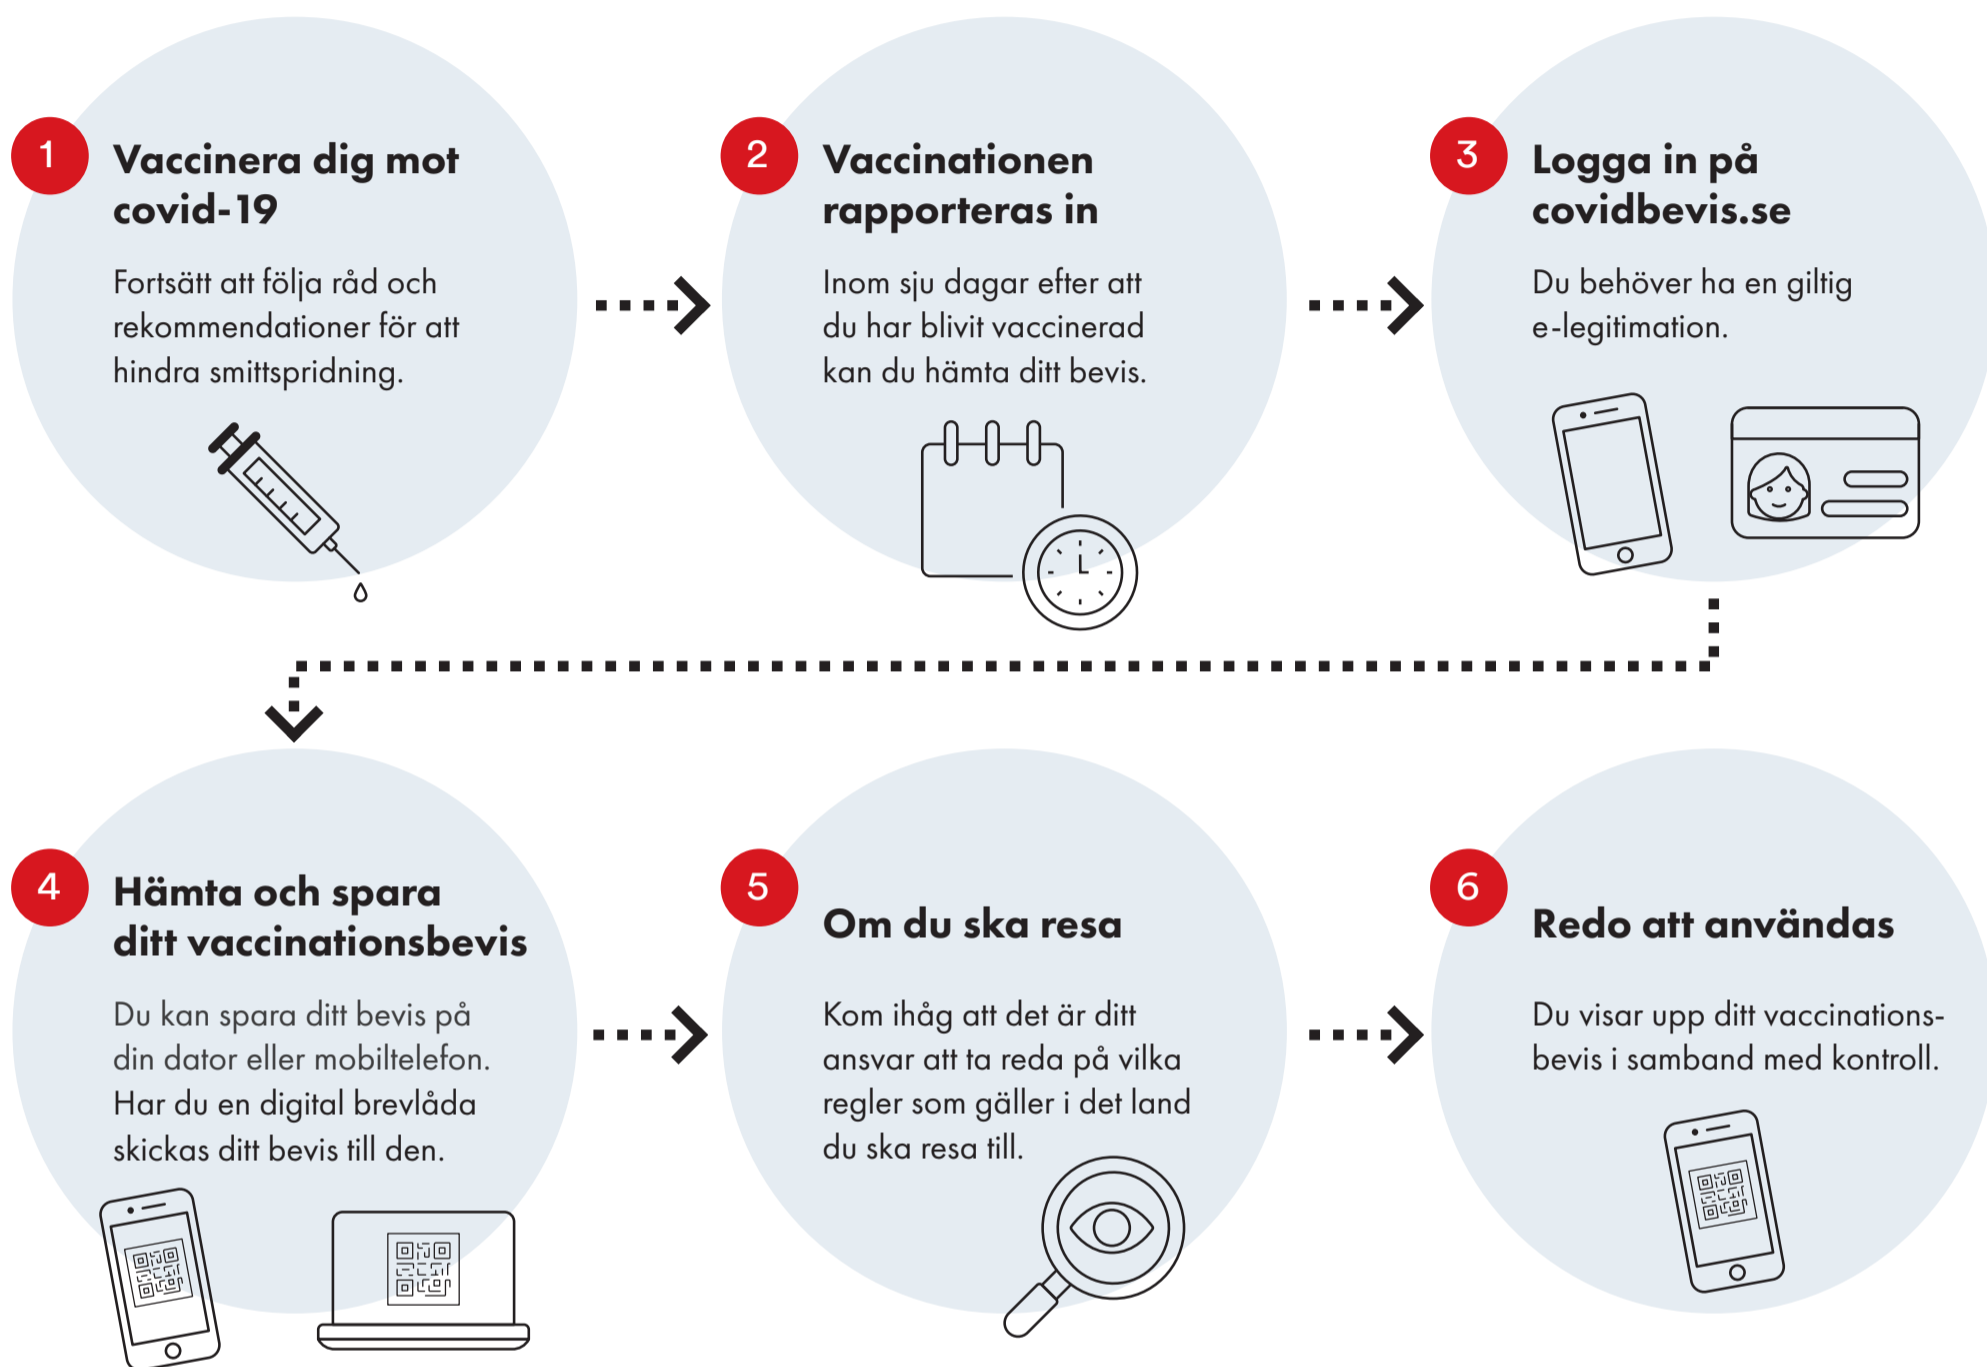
1

Vaccinera dig mot covid-19

Fortsätt att följa råd och rekommendationer för att hindra smittspridning.

2

Vaccinationen rapporteras in

Inom sju dagar efter att du har blivit vaccinerad kan du hämta ditt bevis.

3

Logga in på covidbevis.se

Du behöver ha en giltig e-legitimation.

4

Hämta och spara ditt vaccinationsbevis

Du kan spara ditt bevis på din dator eller mobiltelefon. Har du en digital brevlåda skickas ditt bevis till den.

5

Om du ska resa

Kom ihåg att det är ditt ansvar att ta reda på vilka regler som gäller i det land du ska resa till.

6

Redo att användas

Du visar upp ditt vaccinationsbevis i samband med kontroll.